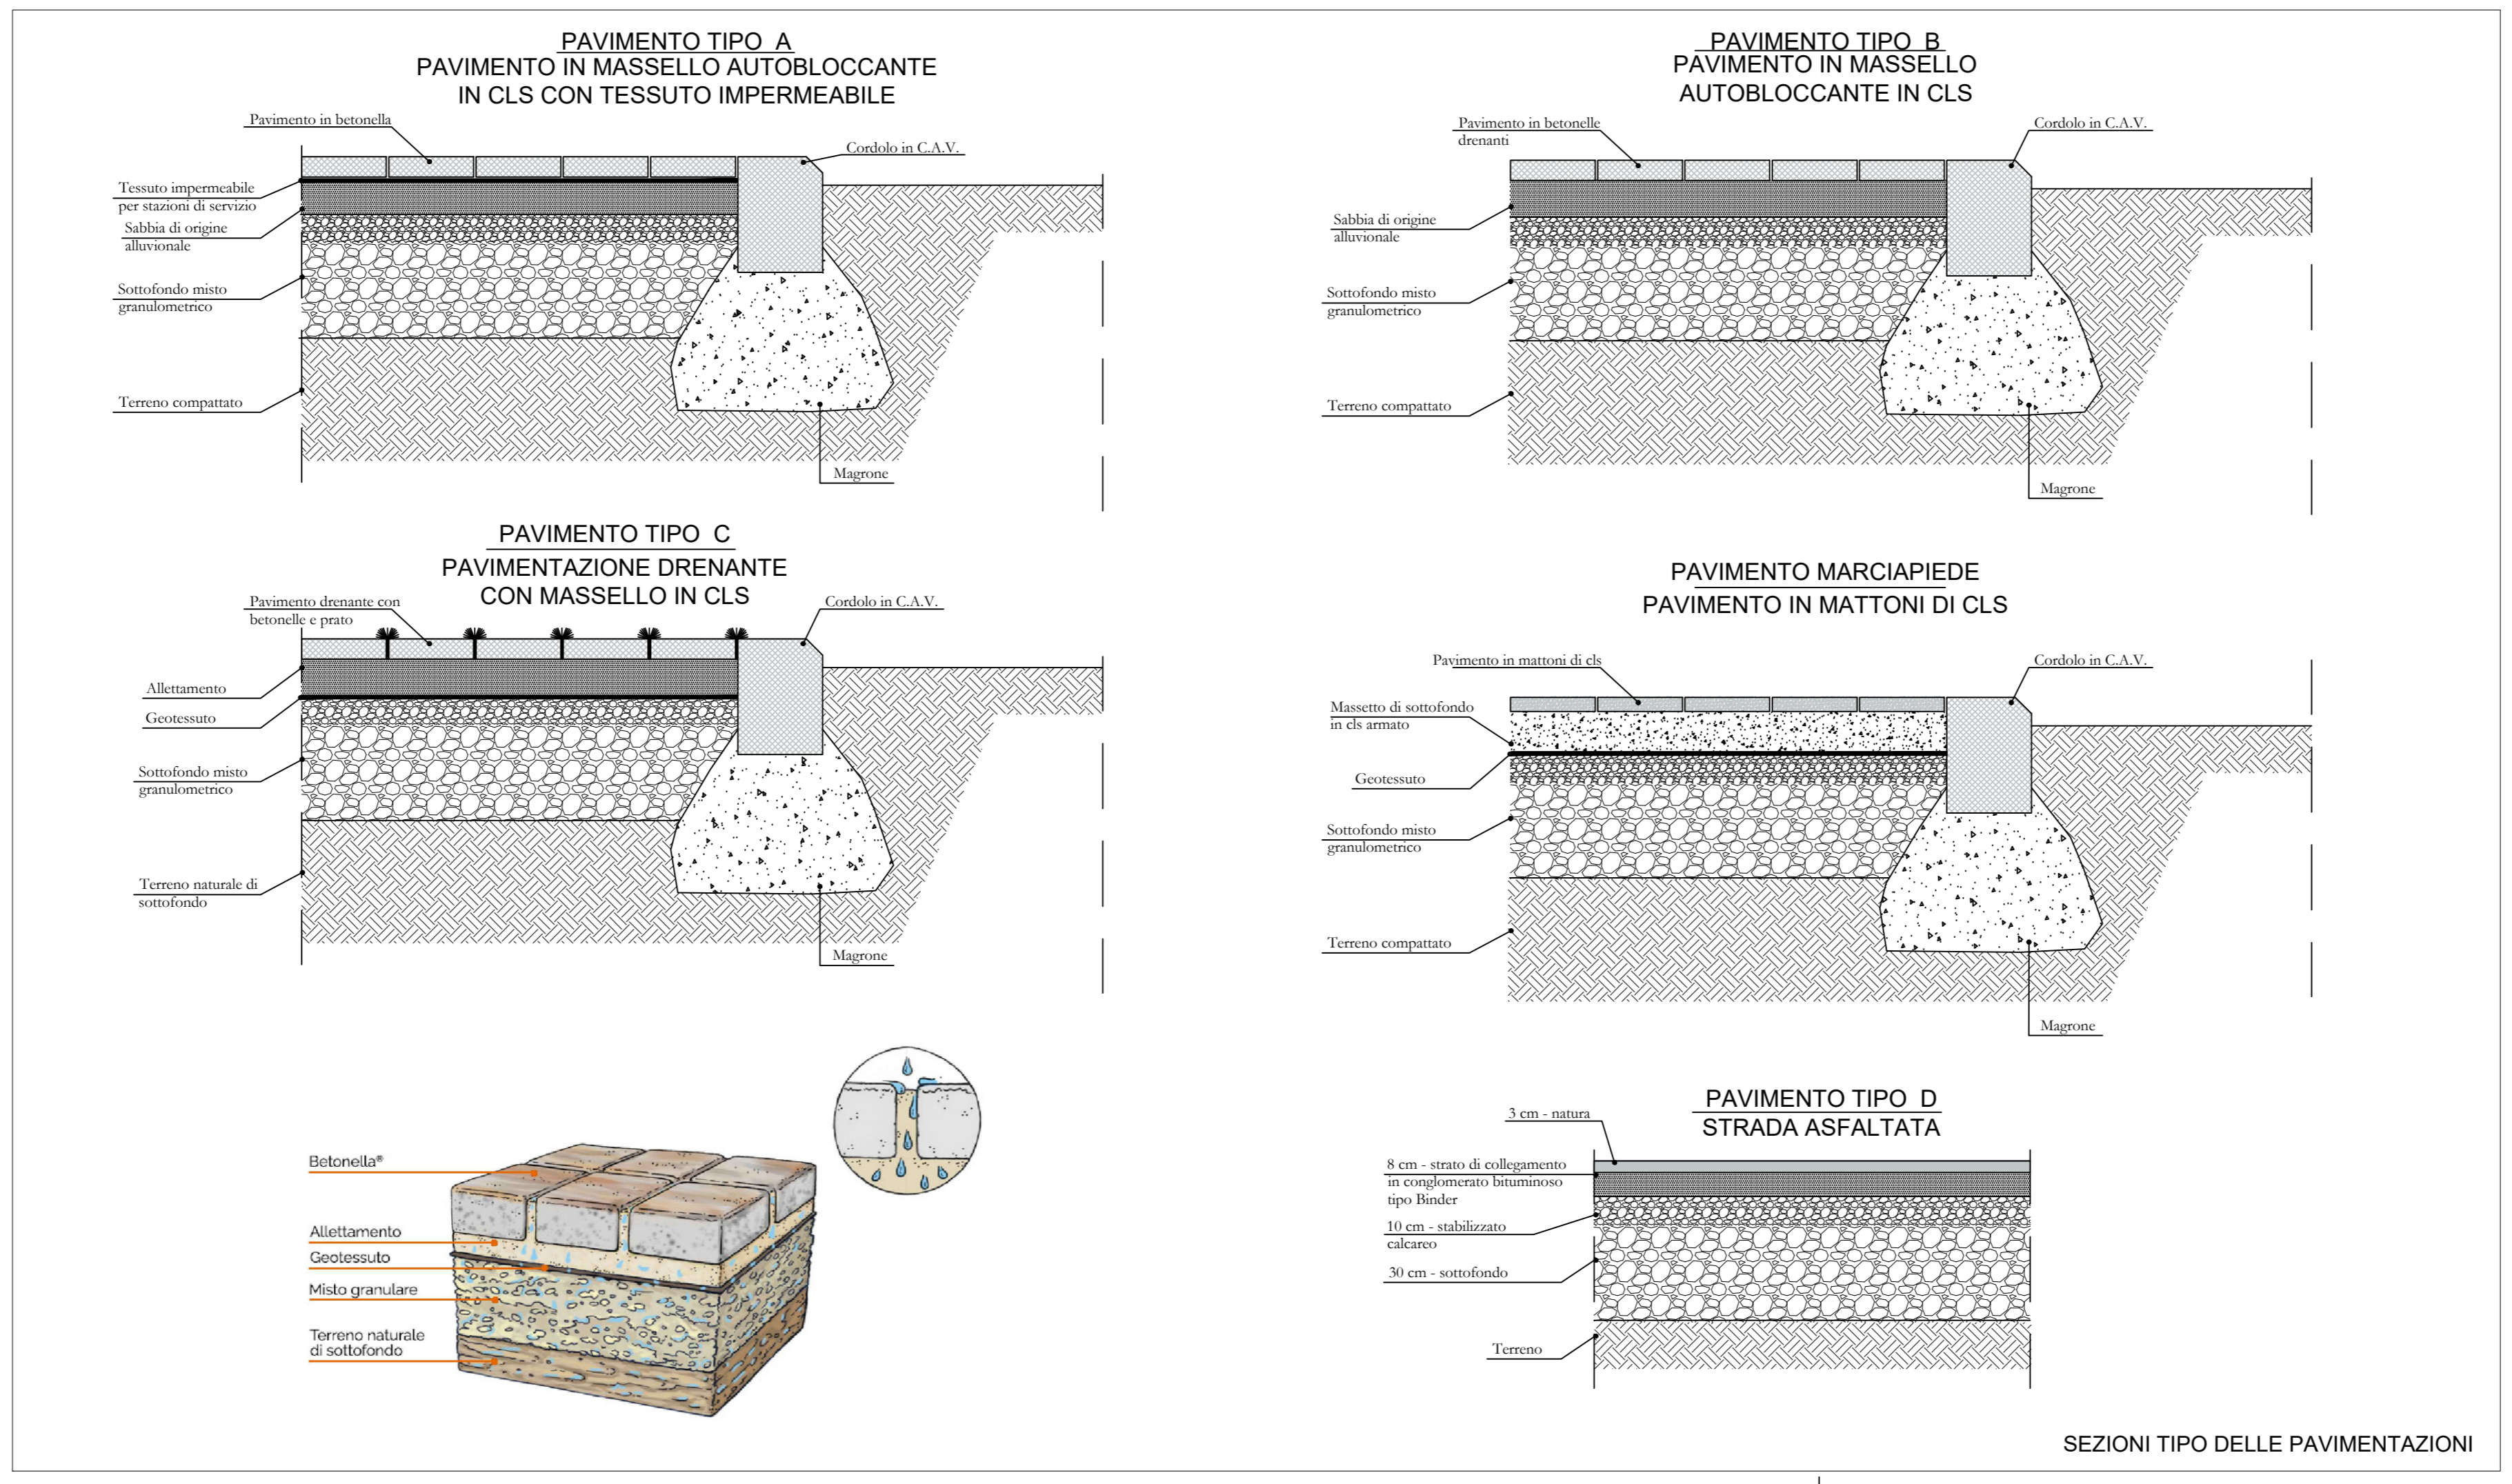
PAVIMENTO TIPO A
PAVIMENTO IN MASSELLO AUTOBLOCCANTE IN CLS CON TESSUTO IMPERMEABILE

Pavimento in betonella
Cordolo in C.A.V.
Tessuto impermeabile per stazioni di servizio
Sabbia di origine alluvionale
Sottofondo misto granulometrico
Terreno compattato
Magrone

PAVIMENTO TIPO B
PAVIMENTO IN MASSELLO AUTOBLOCCANTE IN CLS

Pavimento in betonelle drenanti
Cordolo in C.A.V.
Sabbia di origine alluvionale
Sottofondo misto granulometrico
Terreno compattato
Magrone

PAVIMENTO TIPO C
PAVIMENTAZIONE DRENANTE CON MASSELLO IN CLS

Pavimento drenante con betonelle e prato
Cordolo in C.A.V.
Allettamento
Geotessuto
Sottofondo misto granulometrico
Terreno naturale di sottofondo
Magrone

PAVIMENTO MARCIAPIEDE
PAVIMENTO IN MATTONI DI CLS

Pavimento in mattoni di cls
Cordolo in C.A.V.
Massetto di sottofondo in cls armato
Geotessuto
Sottofondo misto granulometrico
Terreno compattato
Magrone

Betonella®
Allettamento
Geotessuto
Misto granulare
Terreno naturale di sottofondo

PAVIMENTO TIPO D
STRADA ASFALTATA

3 cm - natura
8 cm - strato di collegamento in conglomerato bituminoso tipo Binder
10 cm - stabilizzato calcareo
30 cm - sottofondo
Terreno

SEZIONI TIPO DELLE PAVIMENTAZIONI